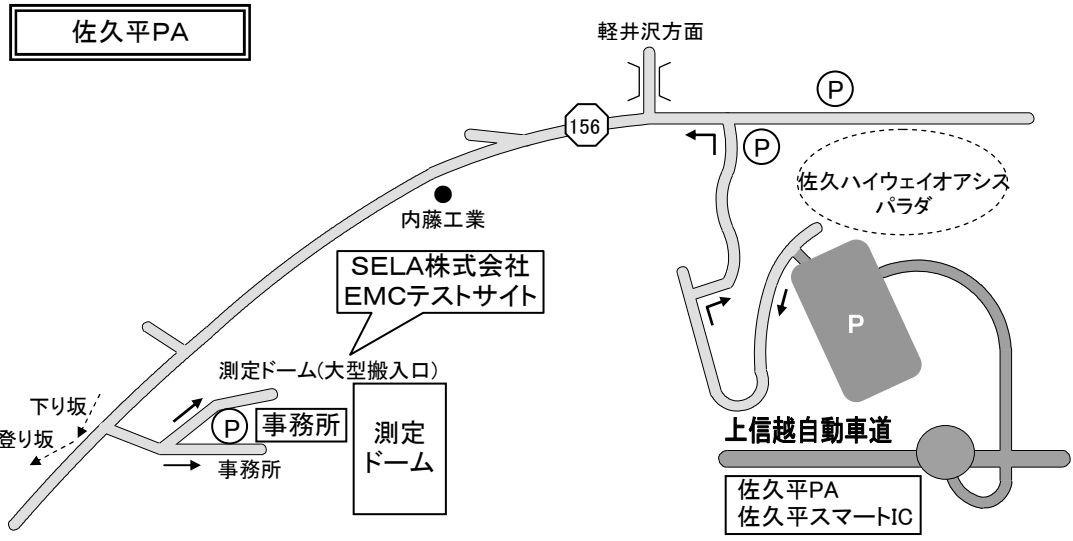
佐久平PA

軽井沢方面

156

P

P

佐久ハイウェイオアシス
パラダ

内藤工業

SELA株式会社
EMCテストサイト

P

測定ドーム(大型搬入口)

下り坂

登り坂

P

事務所

事務所

測定
ドーム

上信越自動車道

佐久平PA
佐久平スマートIC